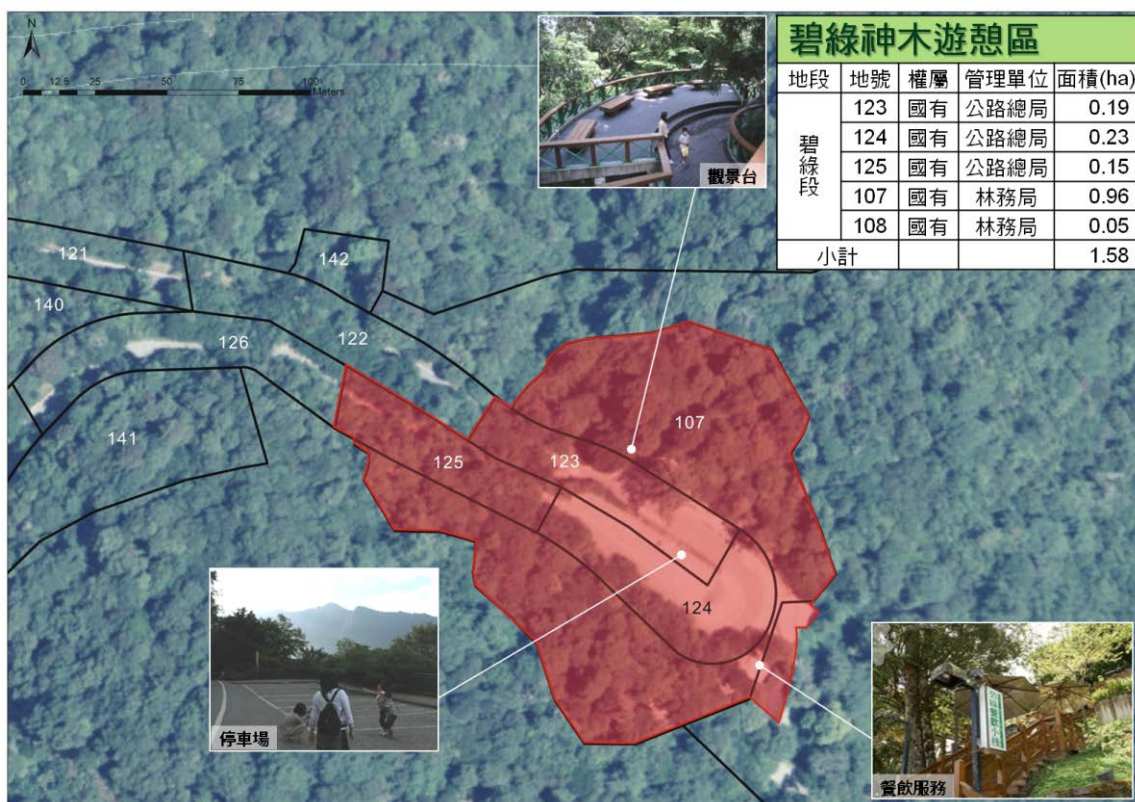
N

0 12.5 25 50 75 100 Meters

觀景台

碧綠神木遊憩區

| 地段 | 地號 | 權屬 | 管理單位 | 面積(ha) |
|---|---|---|---|---|
| 碧綠段 | 123 | 國有 | 公路總局 | 0.19 |
| | 124 | 國有 | 公路總局 | 0.23 |
| | 125 | 國有 | 公路總局 | 0.15 |
| | 107 | 國有 | 林務局 | 0.96 |
| | 108 | 國有 | 林務局 | 0.05 |
| 小計 | | | | 1.58 |

121
142
140
126
122
141
107
125
123
124

停車場

餐飲服務